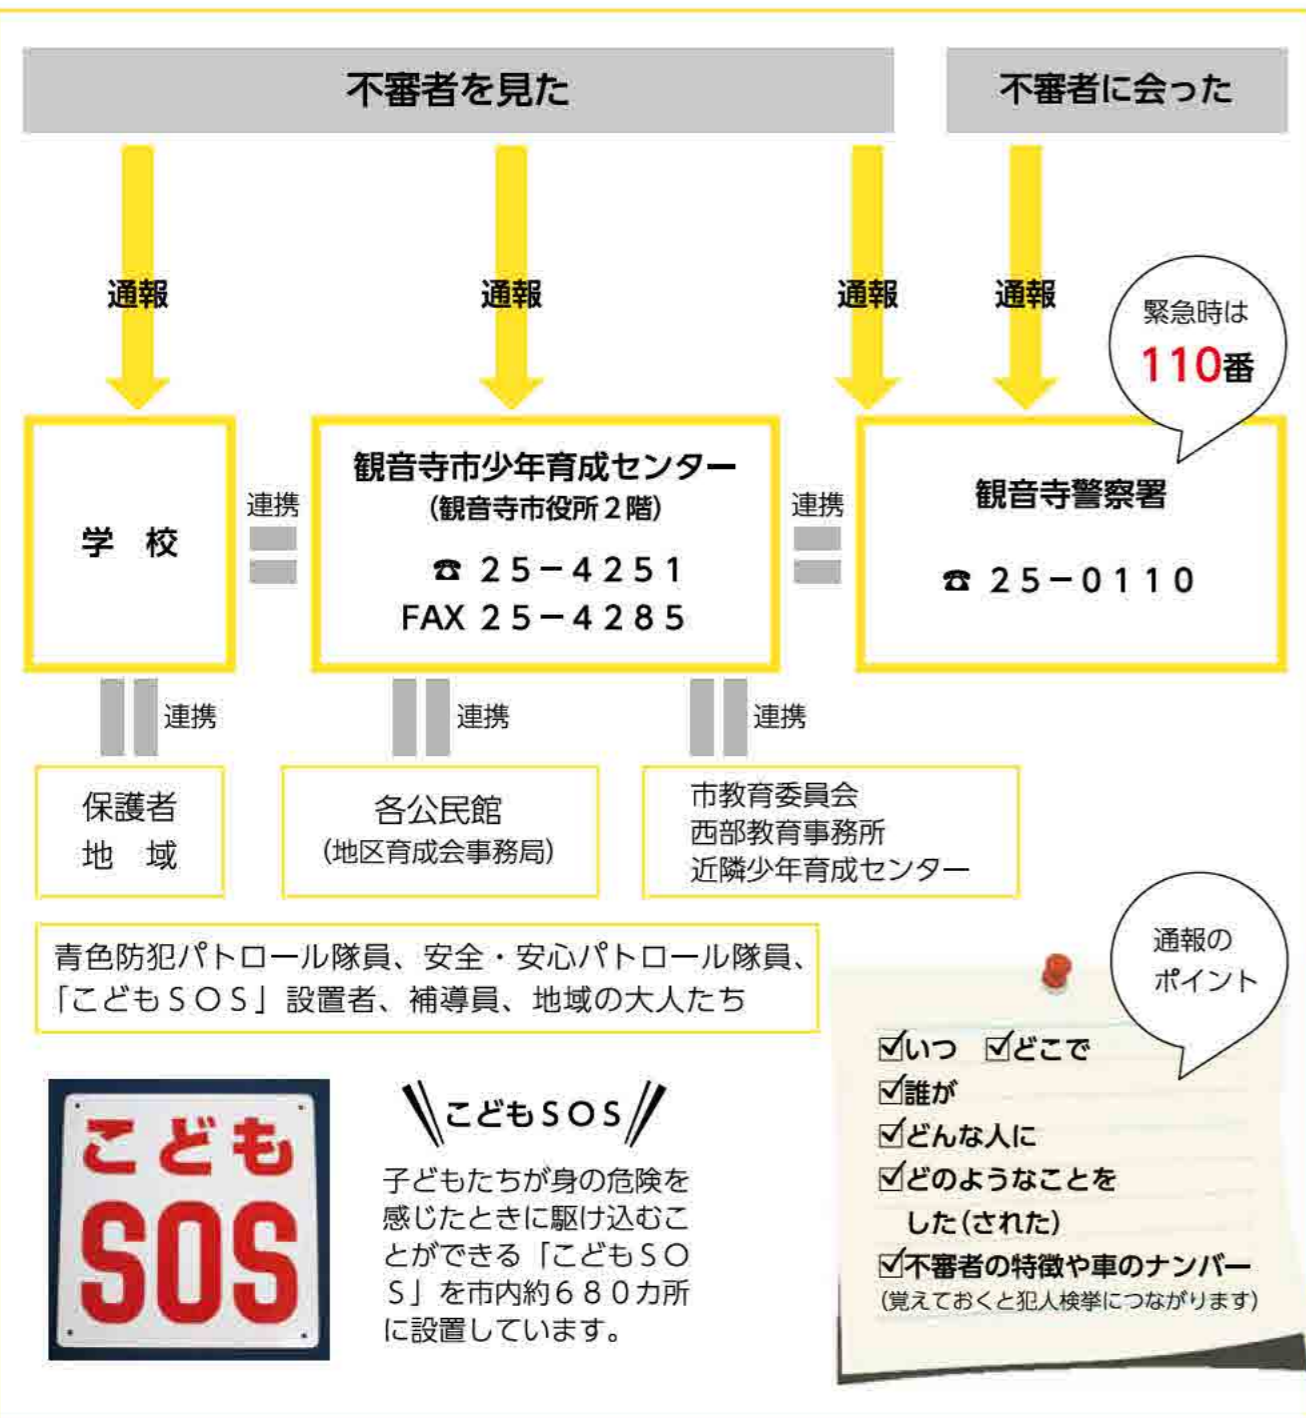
不審者を見た

不審者に会った

通報

通報

通報

通報

緊急時は
110番

学 校

連携

観音寺市少年育成センター
（観音寺市役所２階）
☎ ２５－４２５１
FAX ２５－４２８５

連携

観音寺警察署
☎ ２５－０１１０

連携

連携

連携

保護者
地 域

各公民館
（地区育成会事務局）

市教育委員会
西部教育事務所
近隣少年育成センター

青色防犯パトロール隊員、安全・安心パトロール隊員、「こどもＳＯＳ」設置者、補導員、地域の大人たち

通報の
ポイント

☑いつ ☑どこで
☑誰が
☑どんな人に
☑どのようなことを
した（された）
☑不審者の特徴や車のナンバー
（覚えておくと犯人検挙につながります）

こども
SOS

こどもＳＯＳ

子どもたちが身の危険を感じたときに駆け込むことができる「こどもＳＯＳ」を市内約６８０カ所に設置しています。